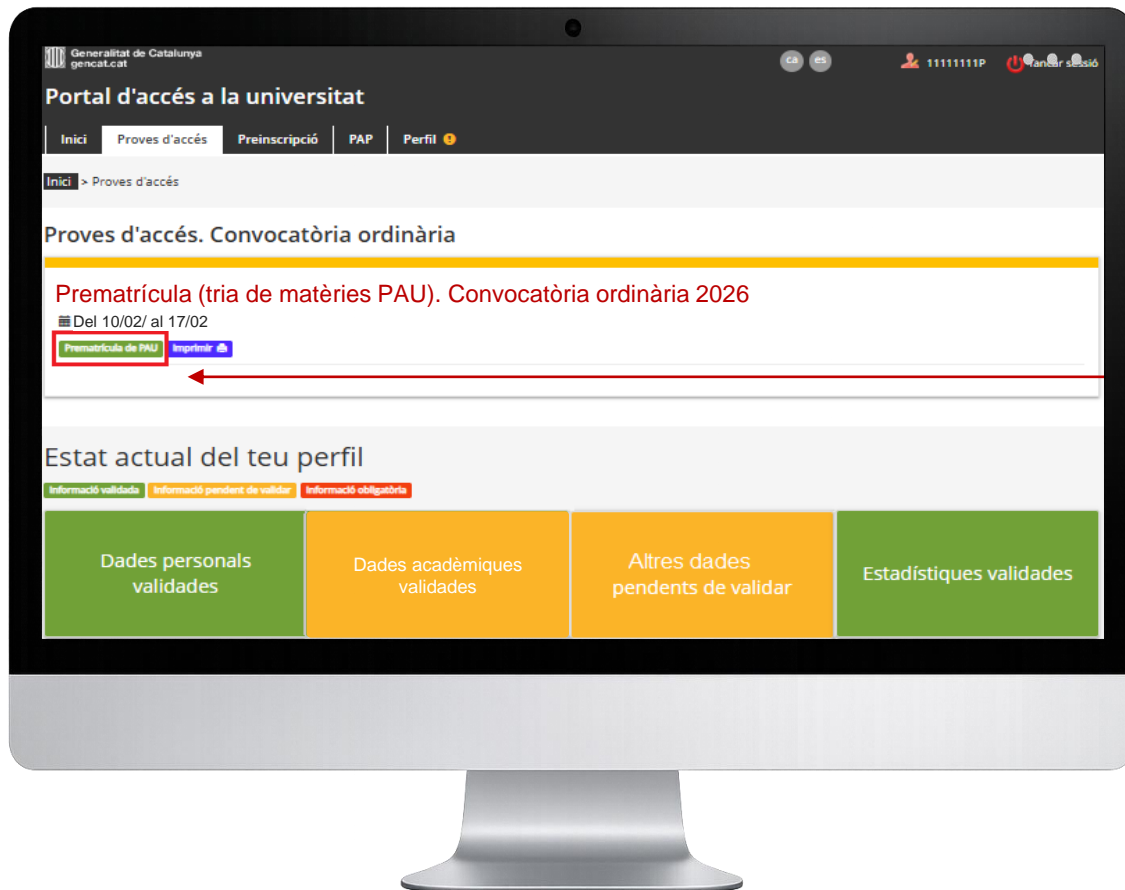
Generalitat de Catalunya
gencat.cat

ca es

11111111P Tancar sessió

Portal d'accés a la universitat

Inici Proves d'accés Preinscripció PAP Perfil

Inici > Proves d'accés

Proves d'accés. Convocatòria ordinària

Prematrícula (tria de matèries PAU). Convocatòria ordinària 2026

Del 10/02/ al 17/02

Prematrícula de PAU Imprimir

Estat actual del teu perfil

Informació validada Informació pendent de validar Informació obligatòria

Dades personals validades

Dades acadèmiques validades

Altres dades pendents de validar

Estadístiques validades